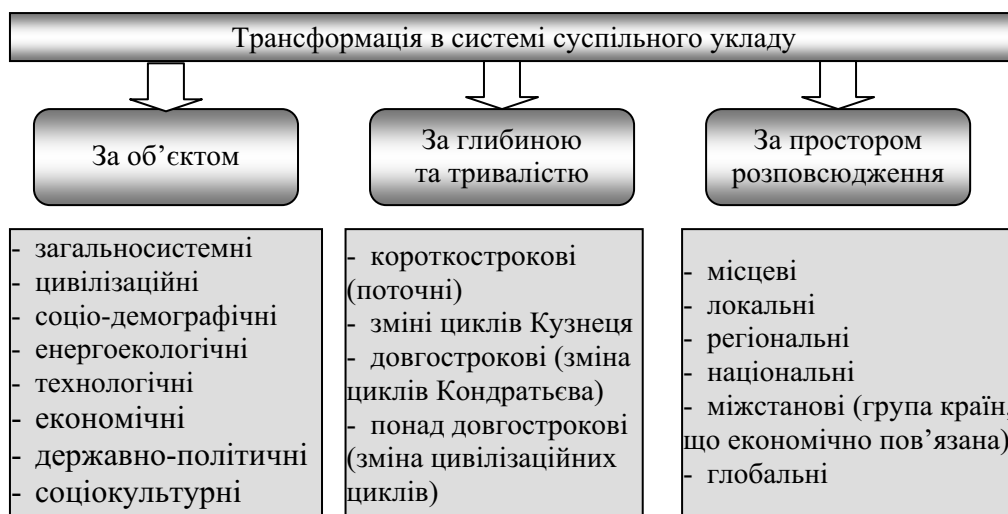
Трансформація в системі суспільного укладу

За об’єктом

За глибиною та тривалістю

За простором розповсюдження

- загальносистемні
- цивілізаційні
- соціо-демографічні
- енергоекологічні
- технологічні
- економічні
- державно-політичні
- соціокультурні

- короткострокові (поточні)
- зміні циклів Кузнеця
- довгострокові (зміна циклів Кондратьєва)
- понад довгострокові (зміна цивілізаційних циклів)

- місцеві
- локальні
- регіональні
- національні
- міжстанові (група краї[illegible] що економічно пов’язана)
- глобальні